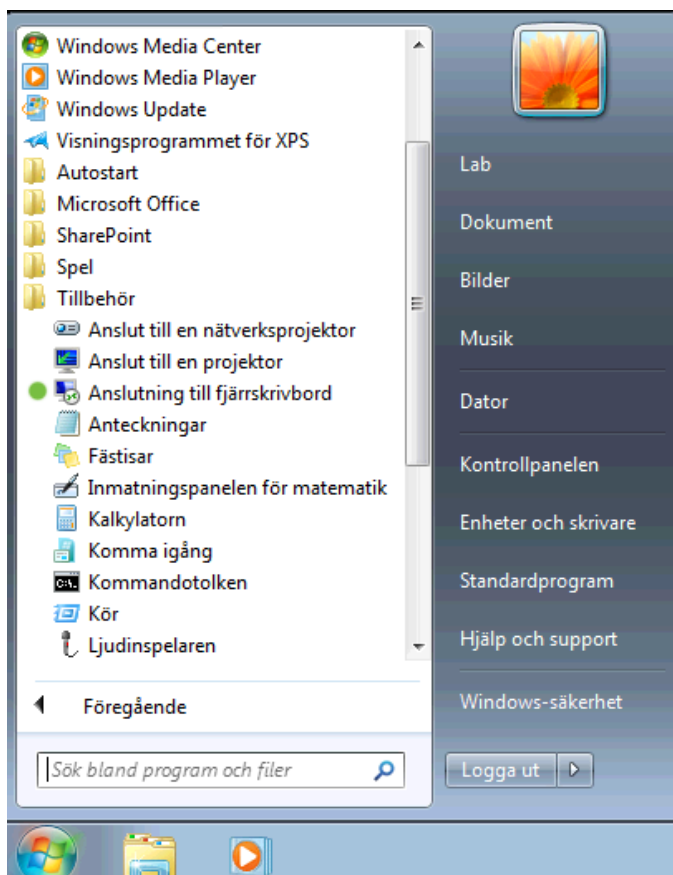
Windows Media Center
Windows Media Player
Windows Update
Visningsprogrammet för XPS
Autostart
Microsoft Office
SharePoint
Spel
Tillbehör
Anslut till en nätverksprojektor
Anslut till en projektor
Anslutning till fjärrskrivbord
Anteckningar
Fästisar
Inmatningspanelen för matematik
Kalkylatorn
Komma igång
Kommandotolken
Kör
Ljudinspelaren

Föregående

Sök bland program och filer

Lab
Dokument
Bilder
Musik
Dator
Kontrollpanelen
Enheter och skrivare
Standardprogram
Hjälp och support
Windows-säkerhet
Logga ut